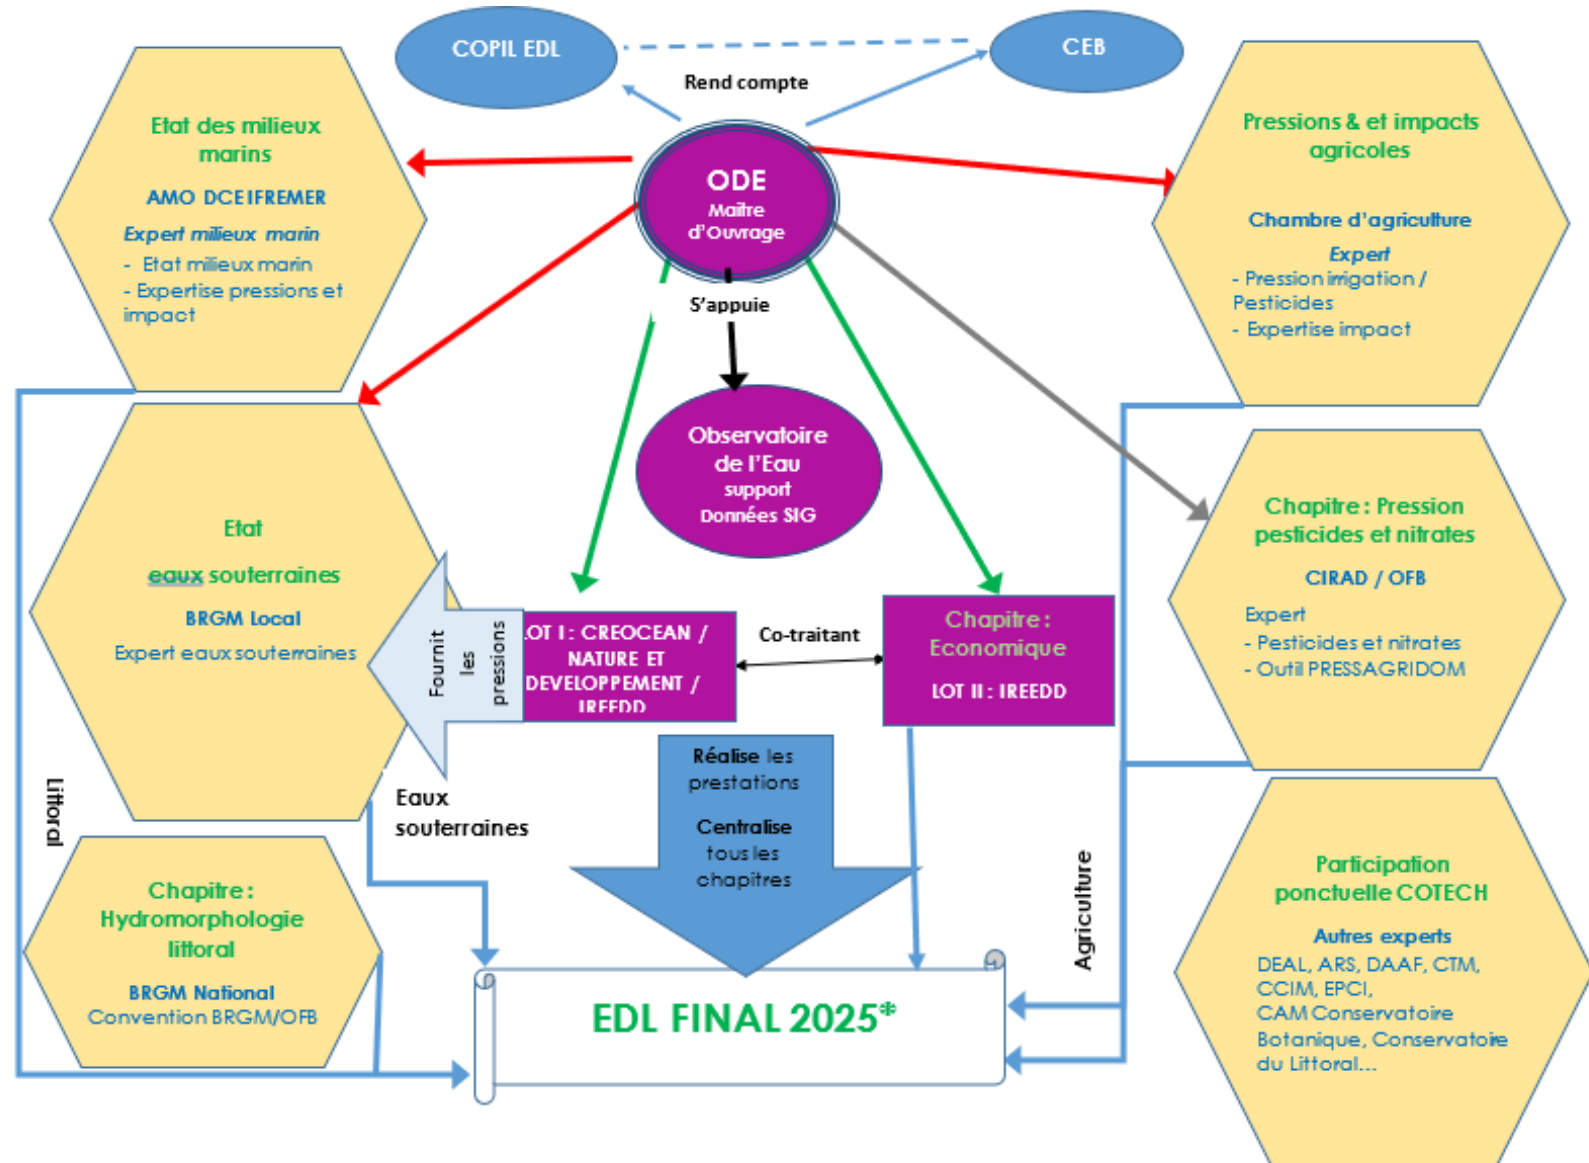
COPIL EDL

CEB

Rend compte

Etat des milieux marins

AMO DCE IFREMER

Expert milieux marin

- Etat milieux marin
- Expertise pressions et impact

ODE
Maître d'Ouvrage

Pressions & et impacts agricoles

Chambre d'agriculture

Expert
- Pression irrigation / Pesticides
- Expertise impact

S'appuie

Observatoire de l'Eau
support
Données SIG

Etat

eaux souterraines

BRGM Local

Expert eaux souterraines

Fournit les pressions

LOT I : CREOCEAN / NATURE ET DEVELOPPEMENT / IREEDD

Co-traitant

Chapitre : Economique

LOT II : IREEDD

Chapitre : Pression pesticides et nitrates

CIRAD / OFB

Expert
- Pesticides et nitrates
- Outil PRESSAGRIDOM

Littoral

Eaux souterraines

Réalise les prestations

Centralise tous les chapitres

Agriculture

Chapitre : Hydromorphologie littoral

BRGM National
Convention BRGM/OFB

EDL FINAL 2025*

Participation ponctuelle COTECH

Autres experts

DEAL, ARS, DAAF, CTM, CCIM, EPCI, CAM Conservatoire Botanique, Conservatoire du Littoral...